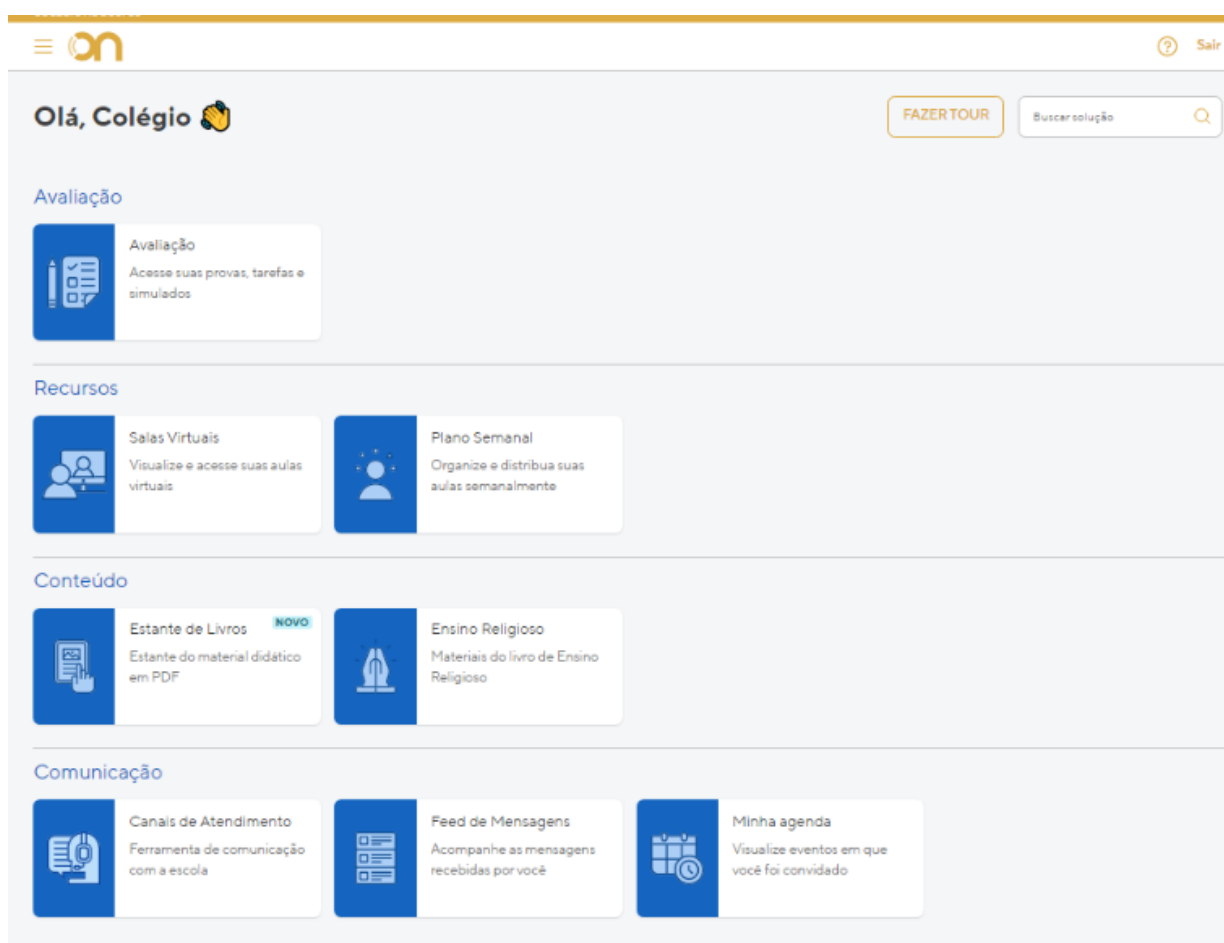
on

Sair

Olá, Colégio 👋

FAZER TOUR

Buscar solução

Avaliação

Avaliação
Acesse suas provas, tarefas e simulados

Recursos

Salas Virtuais
Visualize e acesse suas aulas virtuais

Plano Semanal
Organize e distribua suas aulas semanalmente

Conteúdo

Estante de Livros
NOVO
Estante do material didático em PDF

Ensino Religioso
Materiais do livro de Ensino Religioso

Comunicação

Canais de Atendimento
Ferramenta de comunicação com a escola

Feed de Mensagens
Acompanhe as mensagens recebidas por você

Minha agenda
Visualize eventos em que você foi convidado